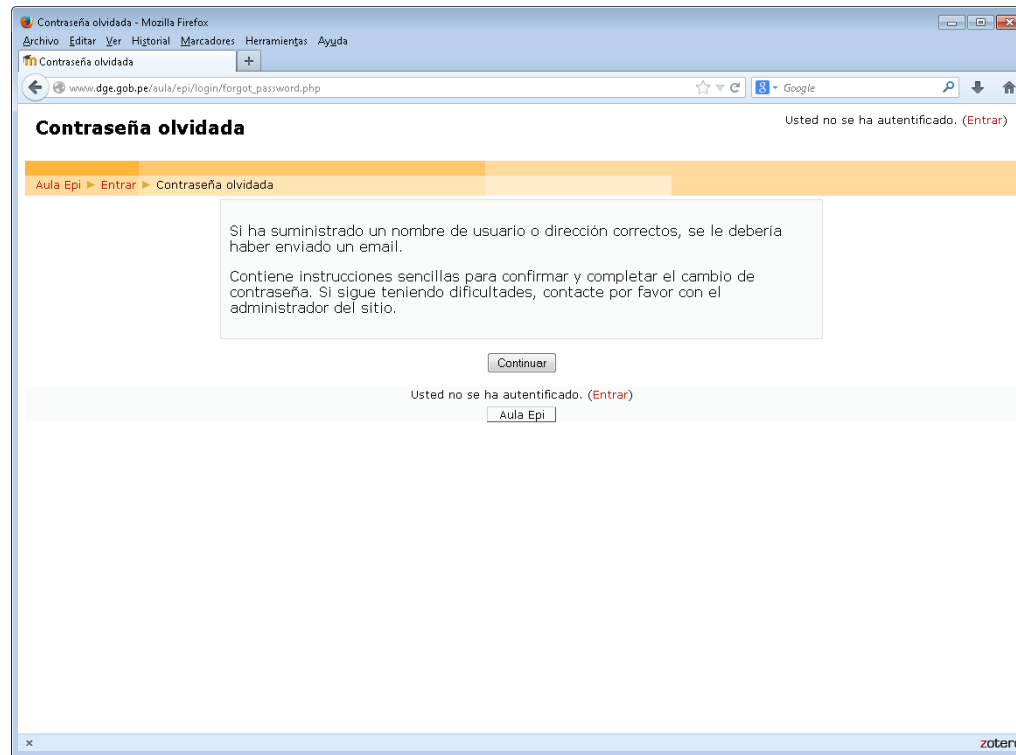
Contraseña olvidada - Mozilla Firefox
Archivo Editar Ver Historial Marcadores Herramientas Ayuda
Contraseña olvidada
+
www.dge.gob.pe/aula/epi/login/forgot_password.php
Google

Contraseña olvidada

Usted no se ha autentificado. (Entrar)

Aula Epi ► Entrar ► Contraseña olvidada

Si ha suministrado un nombre de usuario o dirección correctos, se le debería haber enviado un email.

Contiene instrucciones sencillas para confirmar y completar el cambio de contraseña. Si sigue teniendo dificultades, contacte por favor con el administrador del sitio.

Continuar

Usted no se ha autentificado. (Entrar)

Aula Epi

×
zoter